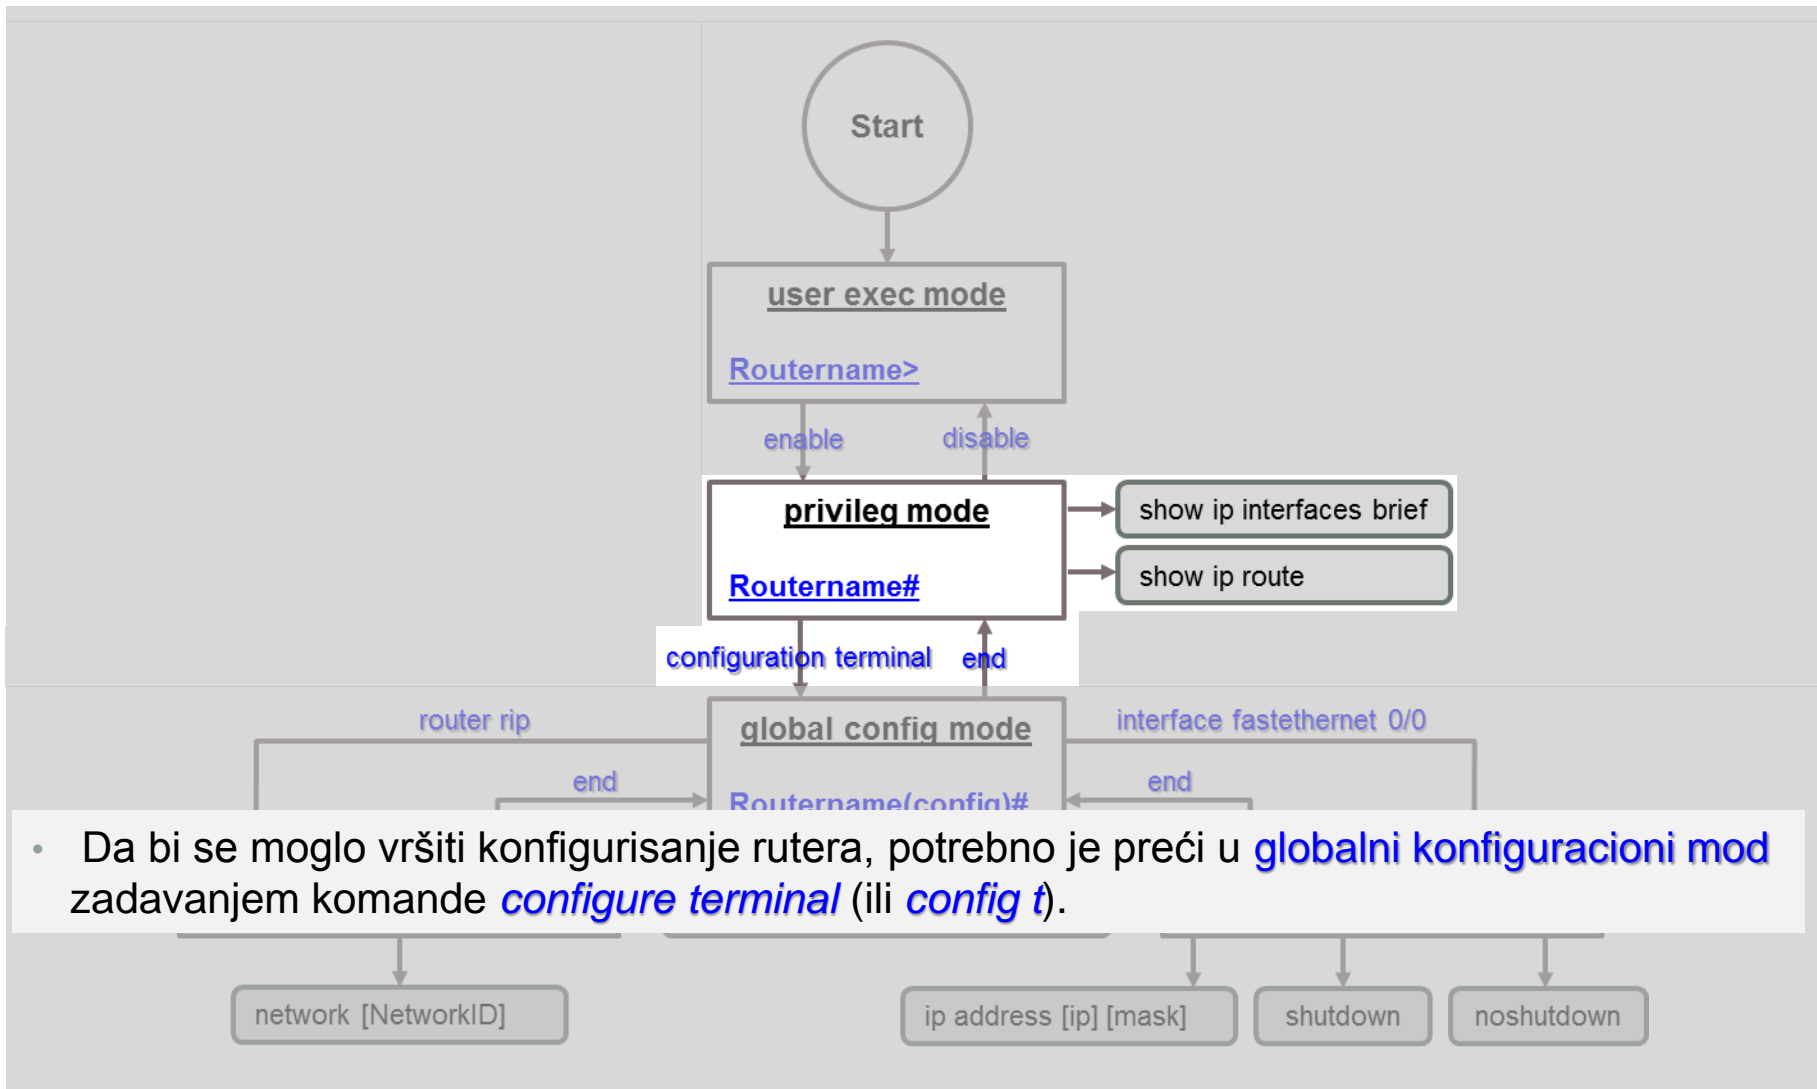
Start

user exec mode

Routername>

enable

disable

privileg mode

Routername#

show ip interfaces brief

show ip route

configuration terminal

end

router rip

global config mode

interface fastethernet 0/0

end

end

Routername(config)#

• Da bi se moglo vršiti konfigurisanje rutera, potrebno je preći u globalni konfiguracioni mod zadavanjem komande *configure terminal* (ili *config t*).

network [NetworkID]

ip address [ip] [mask]

shutdown

noshutdown